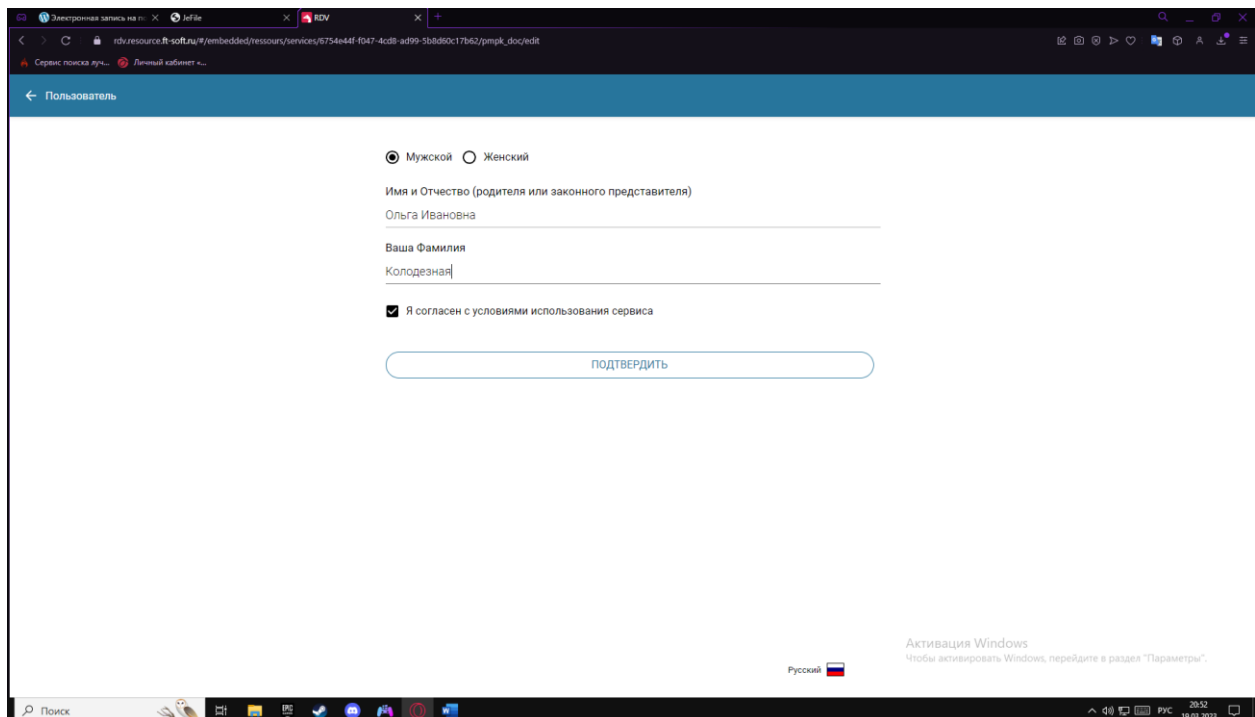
Электронная запись на п... × JeFile × RDV ×

rdv.resource.ft-soft.ru/#/embedded/ressours/services/6754e44f-f047-4cd8-ad99-5b8d60c17b62/pmpk_doc/edit

Сервис поиска луч... Личный кабинет «...

← Пользователь

Мужской Женский

Имя и Отчество (родителя или законного представителя)

Ольга Ивановна

Ваша Фамилия

Колодезная

Я согласен с условиями использования сервиса

ПОДТВЕРДИТЬ

Активация Windows
Чтобы активировать Windows, перейдите в раздел "Параметры".

Русский

Поиск

РУС 20:52 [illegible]